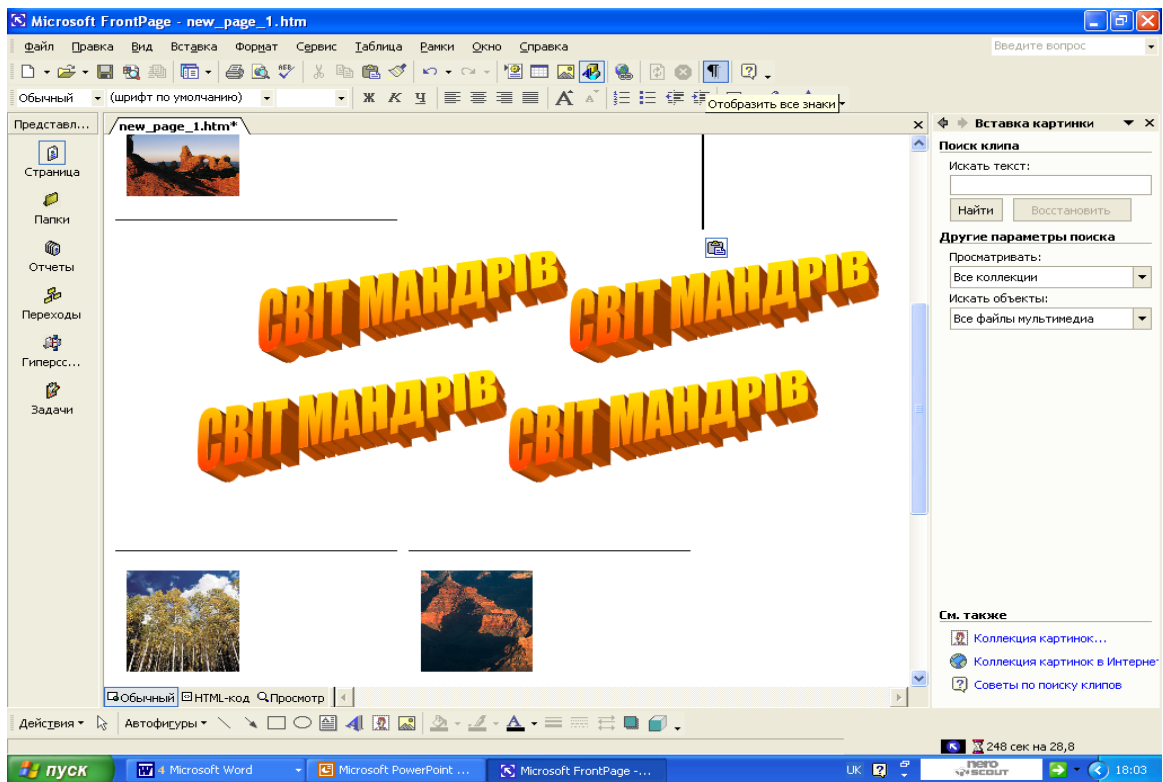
Microsoft FrontPage - new_page_1.htm

Файл Правка Вид Вставка Формат Сервис Таблица Рамки Окно Справка

Введите вопрос

Обычный (шрифт по умолчанию) Ж К Ч

Отобразить все знаки

Представл... new_page_1.htm*

Страница
Папки
Отчеты
Переходы
Гиперсс...
Задачи

СВІТ МАНДРІВ СВІТ МАНДРІВ
СВІТ МАНДРІВ СВІТ МАНДРІВ

Обычный HTML-код Просмотр

Вставка картинки
Поиск клипа
Искать текст:
Найти Восстановить
Другие параметры поиска
Просматривать:
Все коллекции
Искать объекты:
Все файлы мультимедиа

См. также
Коллекция картинок...
Коллекция картинок в Интернет
Советы по поиску клипов

Действия Автофигуры

248 сек на 28,8

пуск 4 Microsoft Word Microsoft PowerPoint ... Microsoft FrontPage -... UK nero SCOUT 18:03